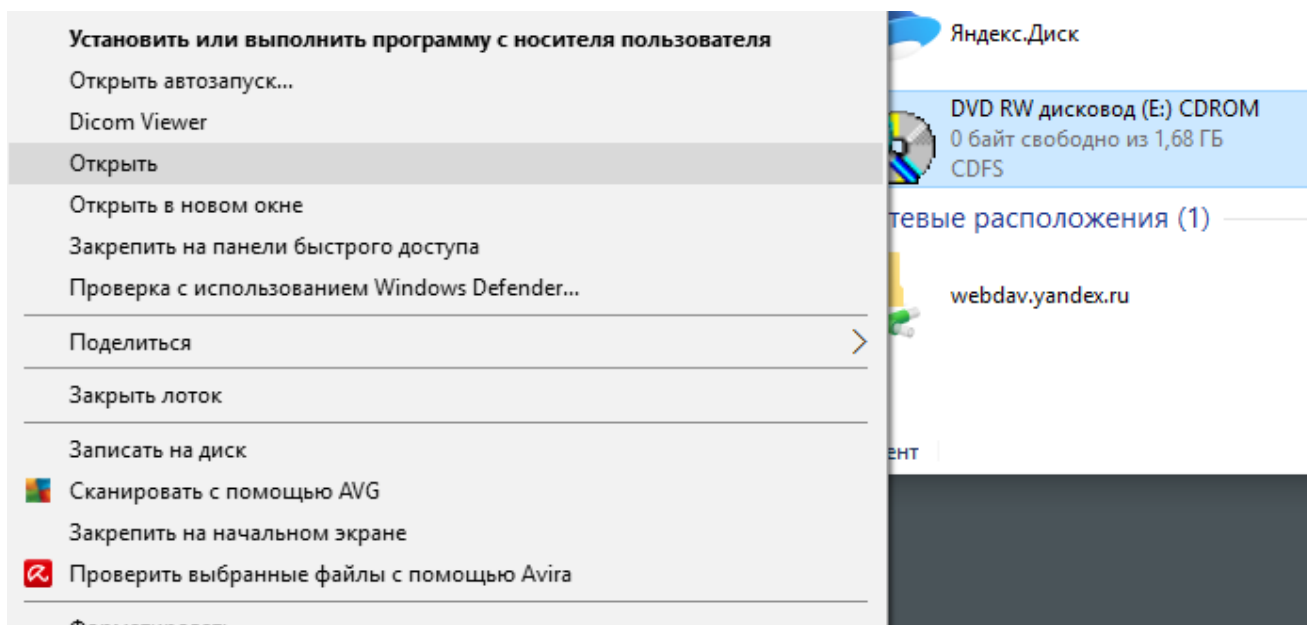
Установить или выполнить программу с носителя пользователя
Открыть автозапуск...
Dicom Viewer
Открыть
Открыть в новом окне
Закрепить на панели быстрого доступа
Проверка с использованием Windows Defender...
Поделиться
Закрыть лоток
Записать на диск
Сканировать с помощью AVG
Закрепить на начальном экране
Проверить выбранные файлы с помощью Avira
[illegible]

Яндекс.Диск
DVD RW дисковод (E:) CDROM
0 байт свободно из 1,68 ГБ
CDFS
тевые расположения (1)
webdav.yandex.ru
ент